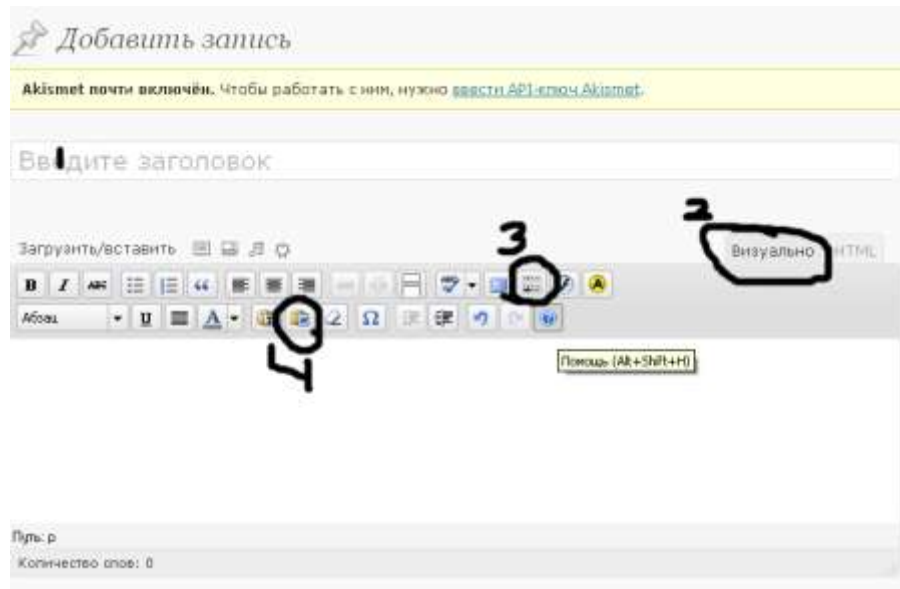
Добавить запись

**Akismet почти включён.** Чтобы работать с ним, нужно ввести API-ключ Akismet.

1

Введите заголовок

2

Загрузить/вставить

3

Визуально HTML

Абзац

4

Помощь (Alt+Shift+H)

Путь: p

Количество слов: 0